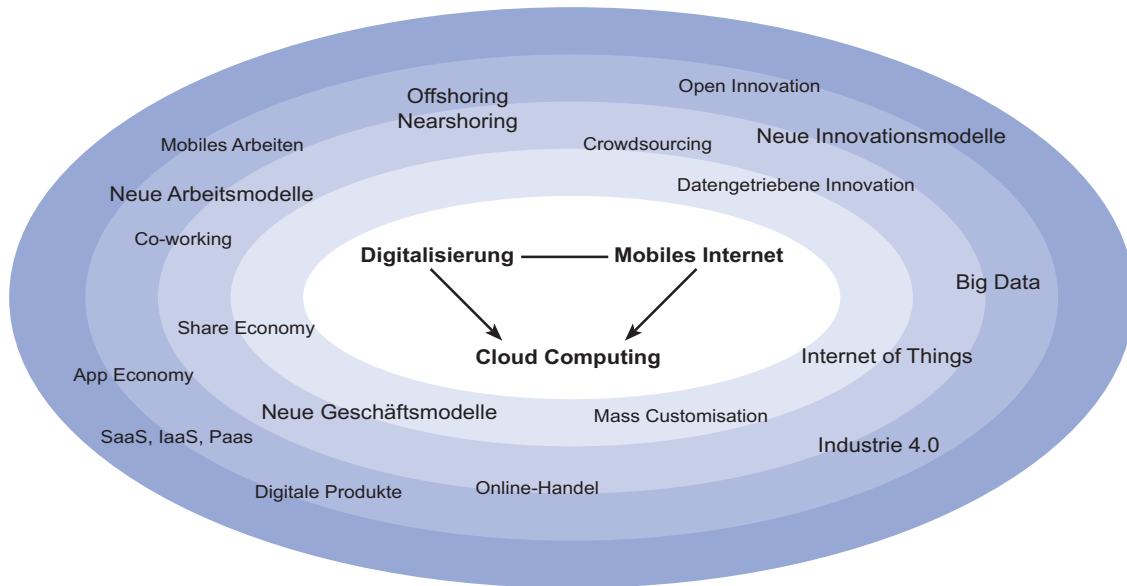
Offshoring
Nearshoring

Open Innovation

Mobiles Arbeiten

Crowdsourcing

Neue Innovationsmodelle

Neue Arbeitsmodelle

Datengetriebene Innovation

Co-working

Digitalisierung — Mobiles Internet

Big Data

Share Economy

Cloud Computing

Internet of Things

App Economy

Neue Geschäftsmodelle

Mass Customisation

SaaS, IaaS, Paas

Industrie 4.0

Digitale Produkte

Online-Handel